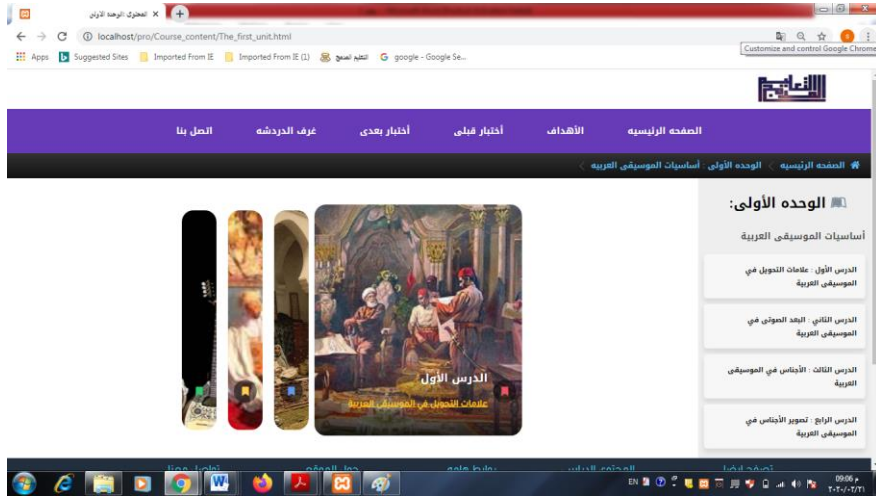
المحتوى الوحده الأولى ×

localhost/pro/Course_content/The_first_unit.html

Customize and control Google Chrome

Apps Suggested Sites Imported From IE Imported From IE (1) التعلم المدمج google - Google Se...

الصفحه الرئيسيه الأهداف أختبار قبلى أختبار بعدى غرف الدردشه اتصل بنا

الصفحه الرئيسيه الوحده الأولى : أساسيات الموسيقى العربيه

الوحده الأولى:

أساسيات الموسيقى العربية

الدرس الأول : علامات التحويل في الموسيقى العربية

الدرس الثاني : البعد الصوتي في الموسيقى العربية

الدرس الثالث : الأجناس في الموسيقى العربية

الدرس الرابع : تصوير الأجناس في الموسيقى العربية

الدرس الأول

علامات التحويل في الموسيقى العربية

EN 09:06 م